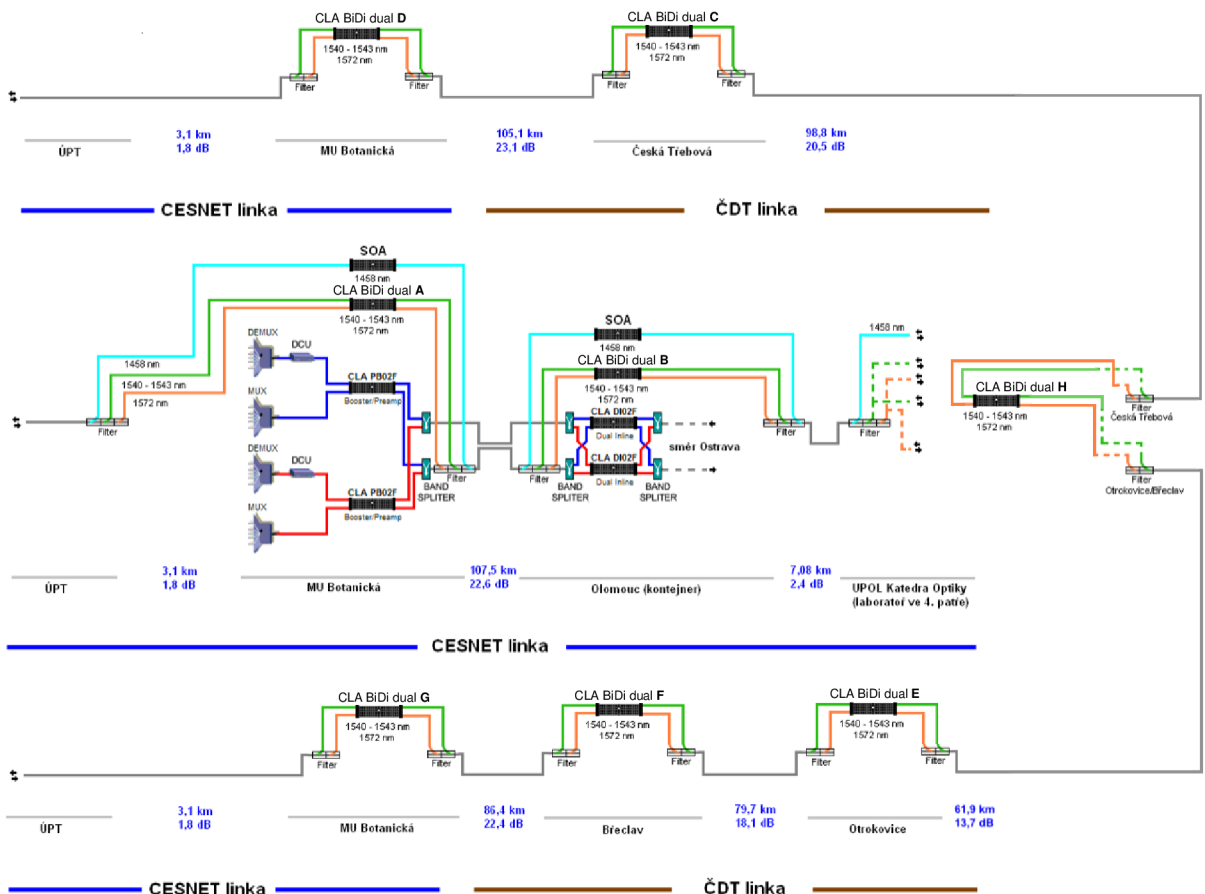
CLA BiDi dual **D**
1540 - 1543 nm
1572 nm
Filter
Filter

CLA BiDi dual **C**
1540 - 1543 nm
1572 nm
Filter
Filter

ÚPT
3,1 km
1,8 dB
MU Botanická
105,1 km
23,1 dB
Česká Třebová
98,8 km
20,5 dB

CESNET linka
ČDT linka

SOA
1458 nm
CLA BiDi dual **A**
1540 - 1543 nm
1572 nm
1458 nm
1540 - 1543 nm
1572 nm
Filter
DEMUX
DCU
CLA PB02F
Booster/Preamp
MUX
DEMUX
DCU
CLA PB02F
Booster/Preamp
MUX
BAND SPLITER
Filter

SOA
1458 nm
CLA BiDi dual **B**
1540 - 1543 nm
1572 nm
CLA DI02F
Dual Inline
CLA DI02F
Dual Inline
směr Ostrava
Filter
BAND SPLITER
BAND SPLITER
Filter
1458 nm
Filter

CLA BiDi dual **H**
1540 - 1543 nm
1572 nm
Filter
Česká Třebová
Filter
Otrokovice/Břeclav

ÚPT
3,1 km
1,8 dB
MU Botanická
107,5 km
22,6 dB
Olomouc (kontejner)
7,08 km
2,4 dB
UPOL Katedra Optiky (laboratoř ve 4. patře)

CESNET linka

CLA BiDi dual **G**
1540 - 1543 nm
1572 nm
Filter
Filter
CLA BiDi dual **F**
1540 - 1543 nm
1572 nm
Filter
Filter
CLA BiDi dual **E**
1540 - 1543 nm
1572 nm
Filter
Filter

ÚPT
3,1 km
1,8 dB
MU Botanická
86,4 km
22,4 dB
Břeclav
79,7 km
18,1 dB
Otrokovice
61,9 km
13,7 dB

CESNET linka
ČDT linka